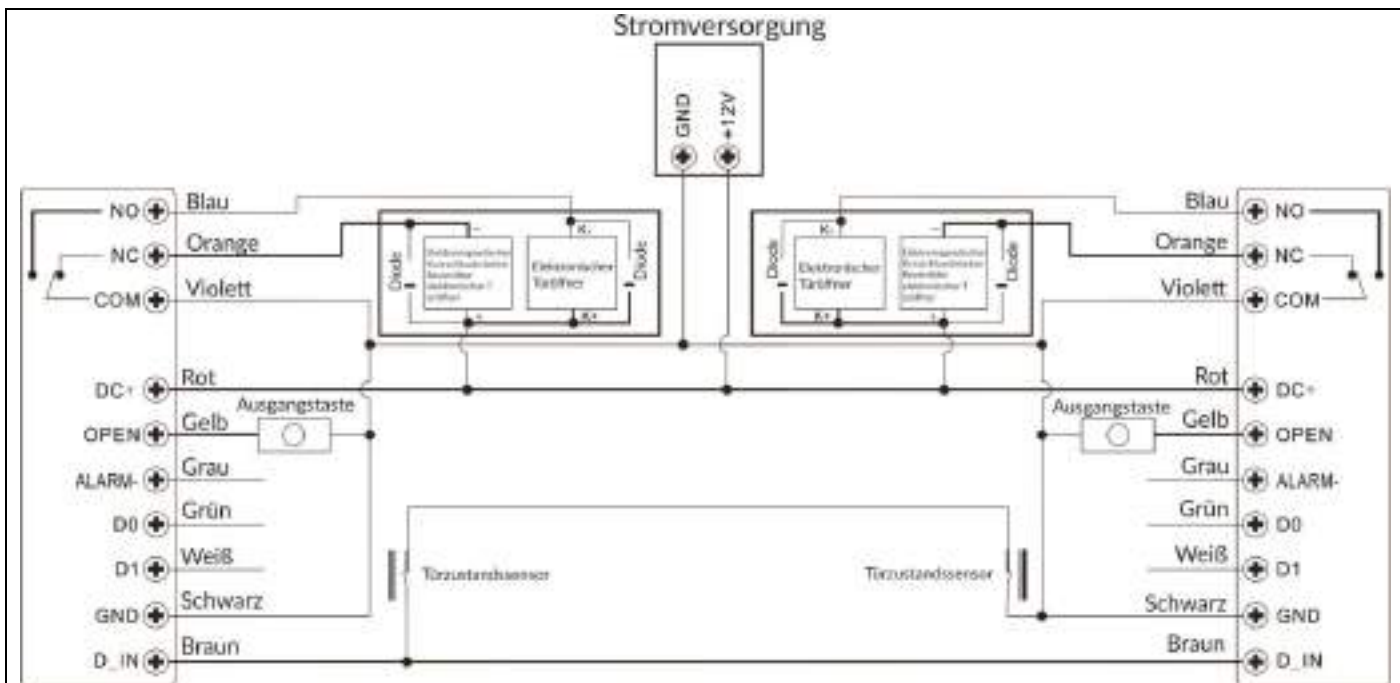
Stromversorgung

GND
+12V

NO
NC
COM
DC+
OPEN
ALARM-
D0
D1
GND
D_IN

Blau
Orange
Violett
Rot
Gelb
Grau
Grün
Weiß
Schwarz
Braun

Ausgangstaste

Diode
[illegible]
Elektronischer Türöffner
K-
K+
Diode

Türzustandssensor

Diode
K-
Elektronischer Türöffner
K+
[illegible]
Diode

Ausgangstaste

Türzustandssensor

Blau
Orange
Violett
Rot
Gelb
Grau
Grün
Weiß
Schwarz
Braun

NO
NC
COM
DC+
OPEN
ALARM-
D0
D1
GND
D_IN